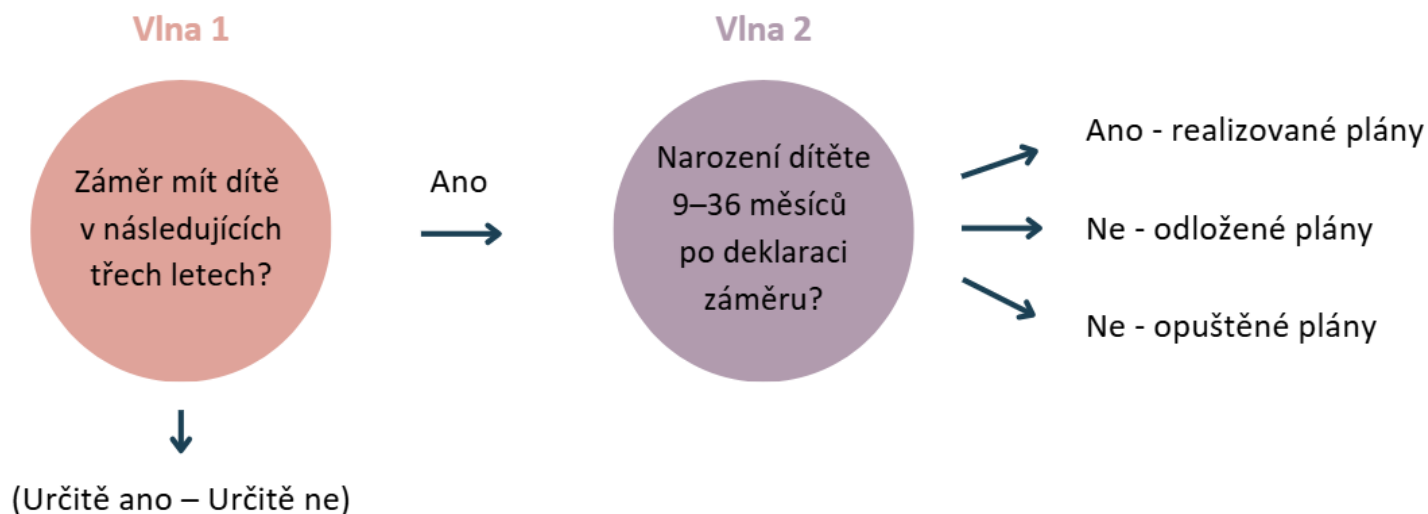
Vlna 1

Vlna 2

Záměr mít dítě v následujících třech letech?

Ano

Narození dítěte 9–36 měsíců po deklaraci záměru?

Ano - realizované plány

Ne - odložené plány

Ne - opuštěné plány

(Určitě ano – Určitě ne)